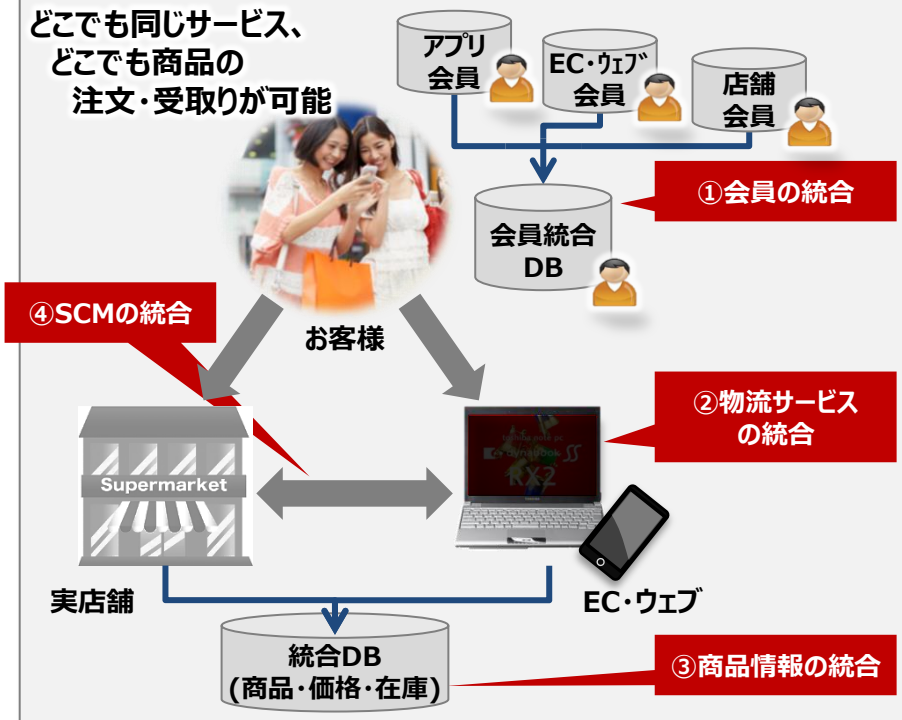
どこでも同じサービス、
どこでも商品の
注文・受取りが可能

アプリ
会員

EC・ｳｪﾌﾞ
会員

店舗
会員

①会員の統合

会員統合
DB

お客様

④SCMの統合

②物流サービス
の統合

Supermarket

dynabook SS
RX2

実店舗

EC・ウェブ

統合DB
(商品・価格・在庫)

③商品情報の統合